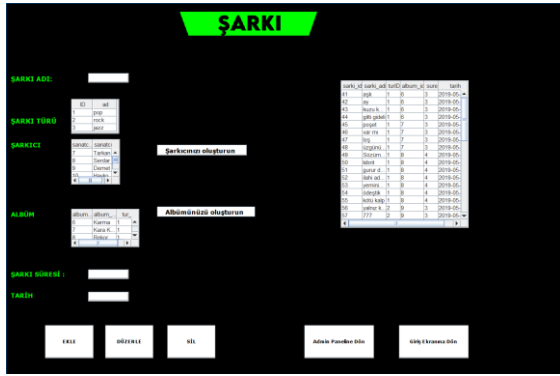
ŞARKI

ŞARKI ADI:

ŞARKI TÜRÜ

| ID | ad |
|---|---|
| 1 | pop |
| 2 | rock |
| 3 | jazz |

ŞARKICI

| sanatc.. | sanatc.. |
|---|---|
| 7 | Tarkan |
| 8 | Serdar |
| 9 | Demet |
| 10 | Hadis |

Şarkıcınızı oluşturun

ALBÜM

| album_.. | album_.. | Sa.. |
|---|---|---|
| 6 | Karma | 1 |
| 7 | Kara K.. | 1 |
| 8 | Retror.. | 1 |

Albümünüzü oluşturun

ŞARKI SÜRESİ :

TARİH

| sarki_id | sarki_adi | turID | album_id | sure | tarih |
|---|---|---|---|---|---|
| 41 | eşik | 1 | 6 | 3 | 2019-05-.. |
| 42 | su | 1 | 6 | 3 | 2019-05-.. |
| 43 | kuzu k.. | 1 | 6 | 3 | 2019-05-.. |
| 44 | gitti gidel.. | 1 | 6 | 3 | 2019-05-.. |
| 45 | şeytet | 1 | 7 | 3 | 2019-05-.. |
| 46 | var mı | 1 | 7 | 3 | 2019-05-.. |
| 47 | üç | 1 | 7 | 3 | 2019-05-.. |
| 48 | özgürlü.. | 1 | 7 | 3 | 2019-05-.. |
| 49 | Sözüm.. | 1 | 8 | 4 | 2019-05-.. |
| 50 | kibrit | 1 | 8 | 4 | 2019-05-.. |
| 51 | gurur d.. | 1 | 8 | 4 | 2019-05-.. |
| 52 | ilahi ad.. | 1 | 8 | 4 | 2019-05-.. |
| 53 | yemin | 1 | 8 | 4 | 2019-05-.. |
| 54 | özleştik | 1 | 8 | 4 | 2019-05-.. |
| 55 | kötü kalp | 1 | 8 | 4 | 2019-05-.. |
| 56 | yalnız k.. | 2 | 9 | 3 | 2019-05-.. |
| 57 | ??? | 2 | 9 | 3 | 2019-05-.. |

EKLE

DÜZENLE

SİL

Admin Paneline Dön

Giriş Ekranına Dön